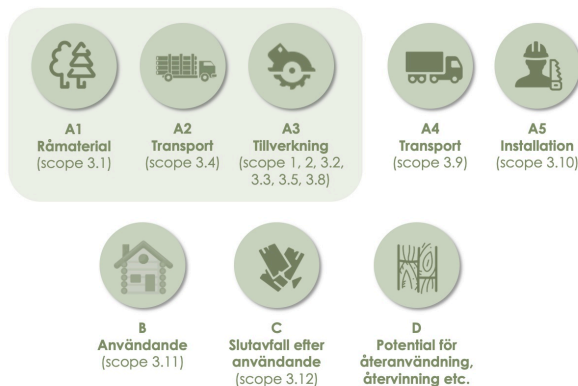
A1
Råmaterial
(scope 3.1)

A2
Transport
(scope 3.4)

A3
Tillverkning
(scope 1, 2, 3.2, 3.3, 3.5, 3.8)

A4
Transport
(scope 3.9)

A5
Installation
(scope 3.10)

B
Användande
(scope 3.11)

C
Slutavfall efter användande
(scope 3.12)

D
Potential för återanvändning, återvinning etc.